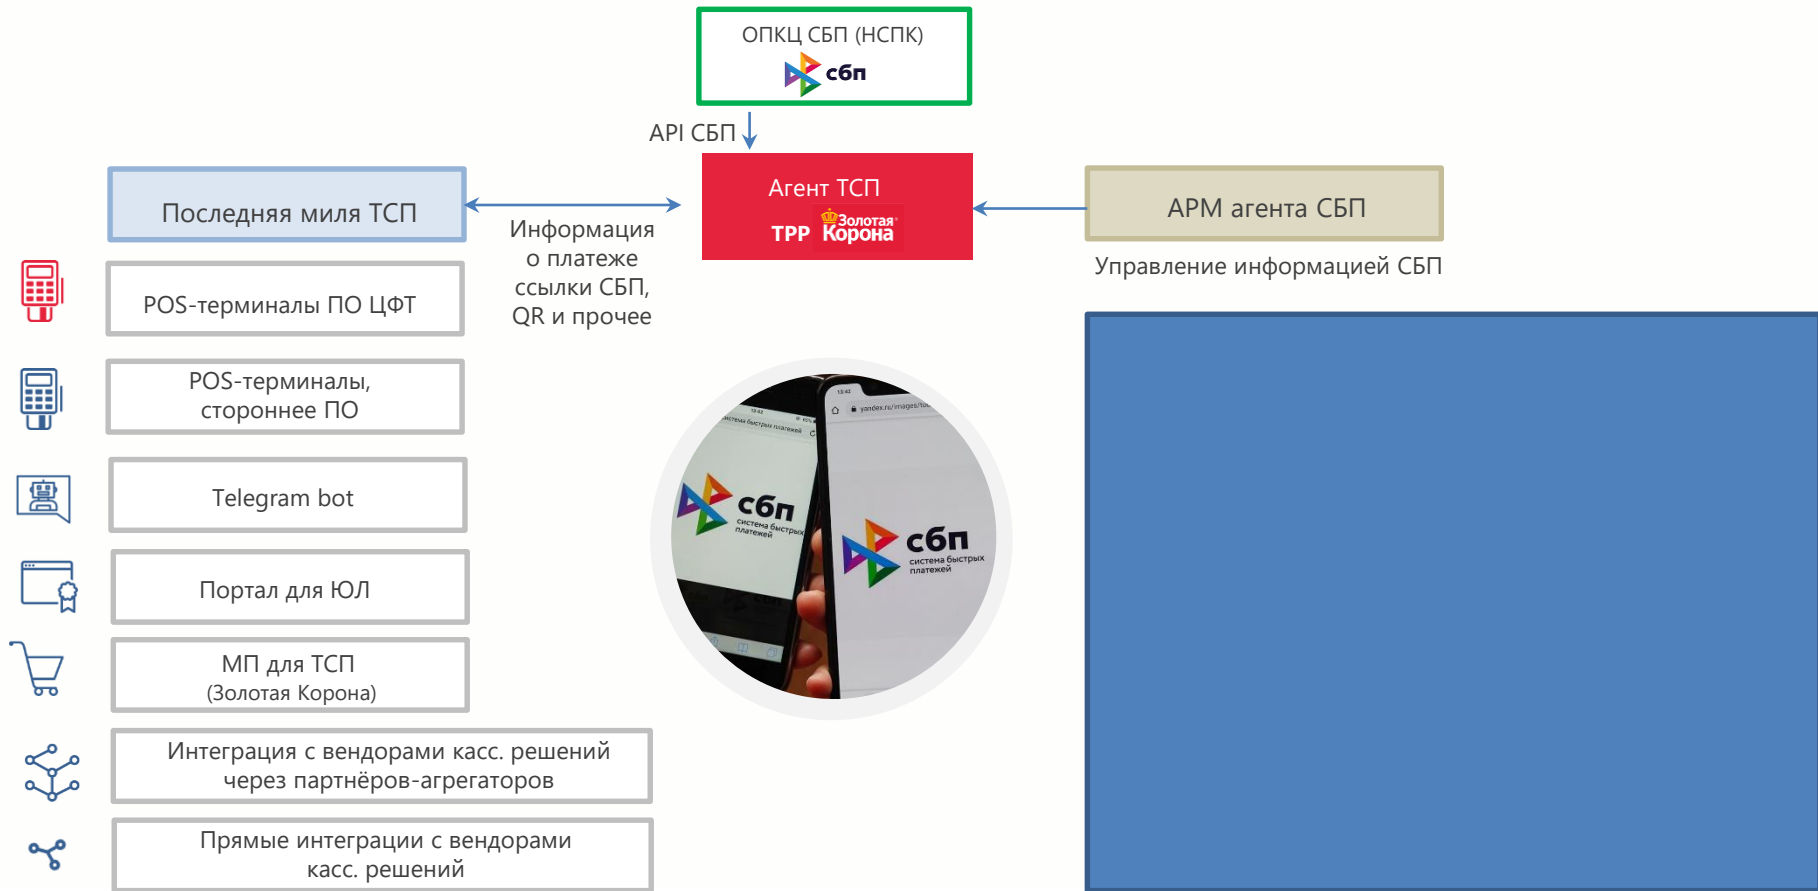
ОПКЦ СБП (НСПК)
сбп

API СБП

Агент ТСП
ТРР Золотая Корона

Последняя миля ТСП

Информация о платеже ссылки СБП, QR и прочее

АРМ агента СБП

Управление информацией СБП

POS-терминалы ПО ЦФТ

POS-терминалы, стороннее ПО

Telegram bot

Портал для ЮЛ

МП для ТСП
(Золотая Корона)

Интеграция с вендорами касс. решений через партнёров-агрегаторов

Прямые интеграции с вендорами касс. решений

сбп
система быстрых платежей

сбп
система быстрых платежей